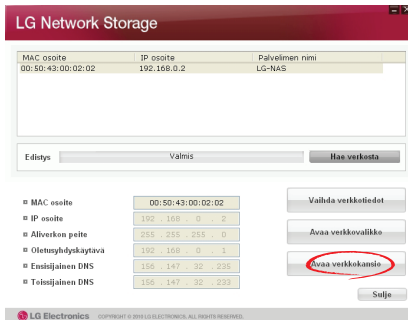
LG Network Storage

| MAC osoite | IP osoite | Palvelimen nimi |
|---|---|---|
| 00:50:43:00:02:02 | 192.168.0.2 | LG-NAS |

Edistys
Valmis
Hae verkosta

MAC osoite 00:50:43:00:02:02
IP osoite 192 . 168 . 0 . 2
Aliverkon peite 255 . 255 . 255 . 0
Oletusyhdyskäytävä 192 . 168 . 0 . 1
Ensisijainen DNS 156 . 147 . 32 . 235
Toissijainen DNS 156 . 147 . 32 . 233

Vaihda verkkotiedot
Avaa verkkovalikko
Avaa verkkokansio
Sulje

LG Electronics COPYRIGHT © 2012 LG ELECTRONICS. ALL RIGHTS RESERVED.